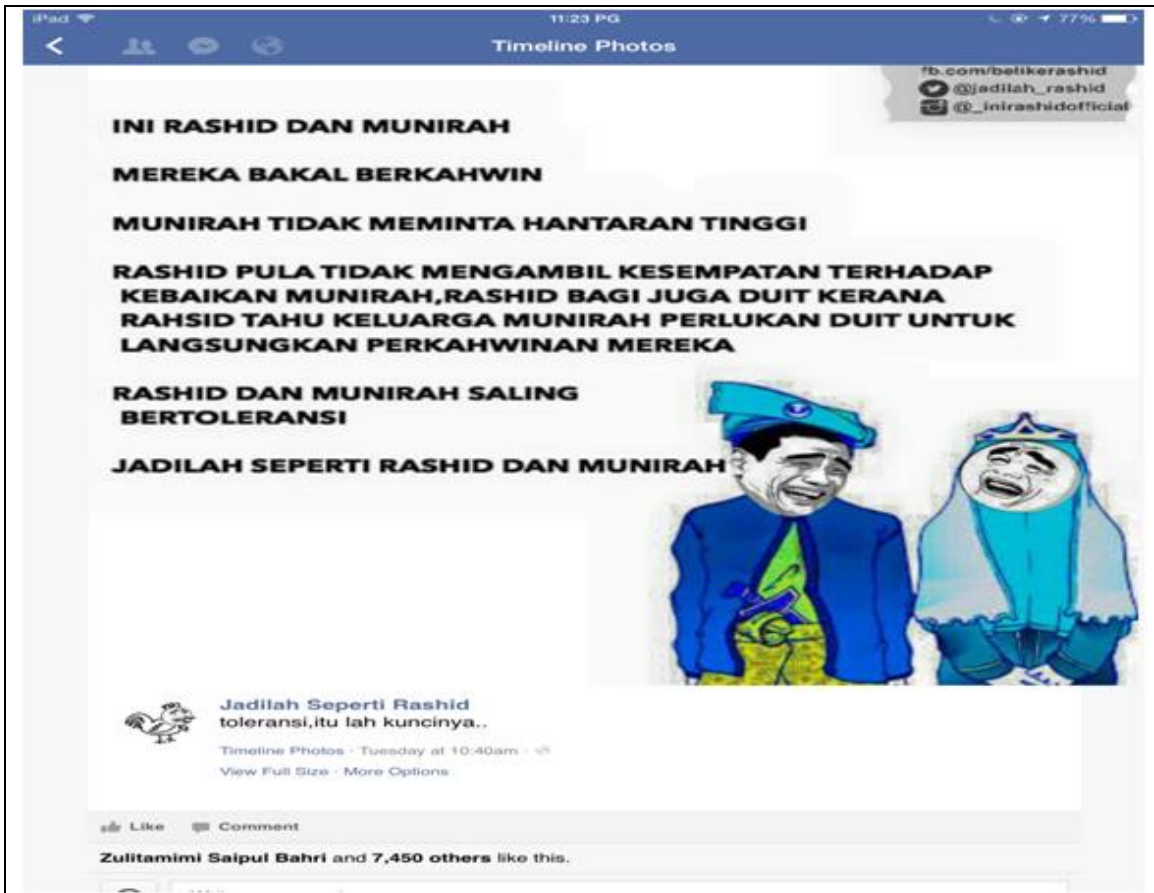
iPad 11:23 PG 77%

Timeline Photos

fb.com/belikerashid
@jadilah_rashid
@_inirashidofficial

INI RASHID DAN MUNIRAH

MEREKA BAKAL BERKAHWIN

MUNIRAH TIDAK MEMINTA HANTARAN TINGGI

RASHID PULA TIDAK MENGAMBIL KESEMPATAN TERHADAP KEBAIKAN MUNIRAH,RASHID BAGI JUGA DUIT KERANA RAHSID TAHU KELUARGA MUNIRAH PERLUKAN DUIT UNTUK LANGSUNGKAN PERKAHWINAN MEREKA

RASHID DAN MUNIRAH SALING BERTOLERANSI

JADILAH SEPERTI RASHID DAN MUNIRAH

Jadilah Seperti Rashid
toleransi,itu lah kuncinya..
Timeline Photos · Tuesday at 10:40am ·
View Full Size · More Options

Like Comment

Zulitamimi Saipul Bahri and 7,450 others like this.